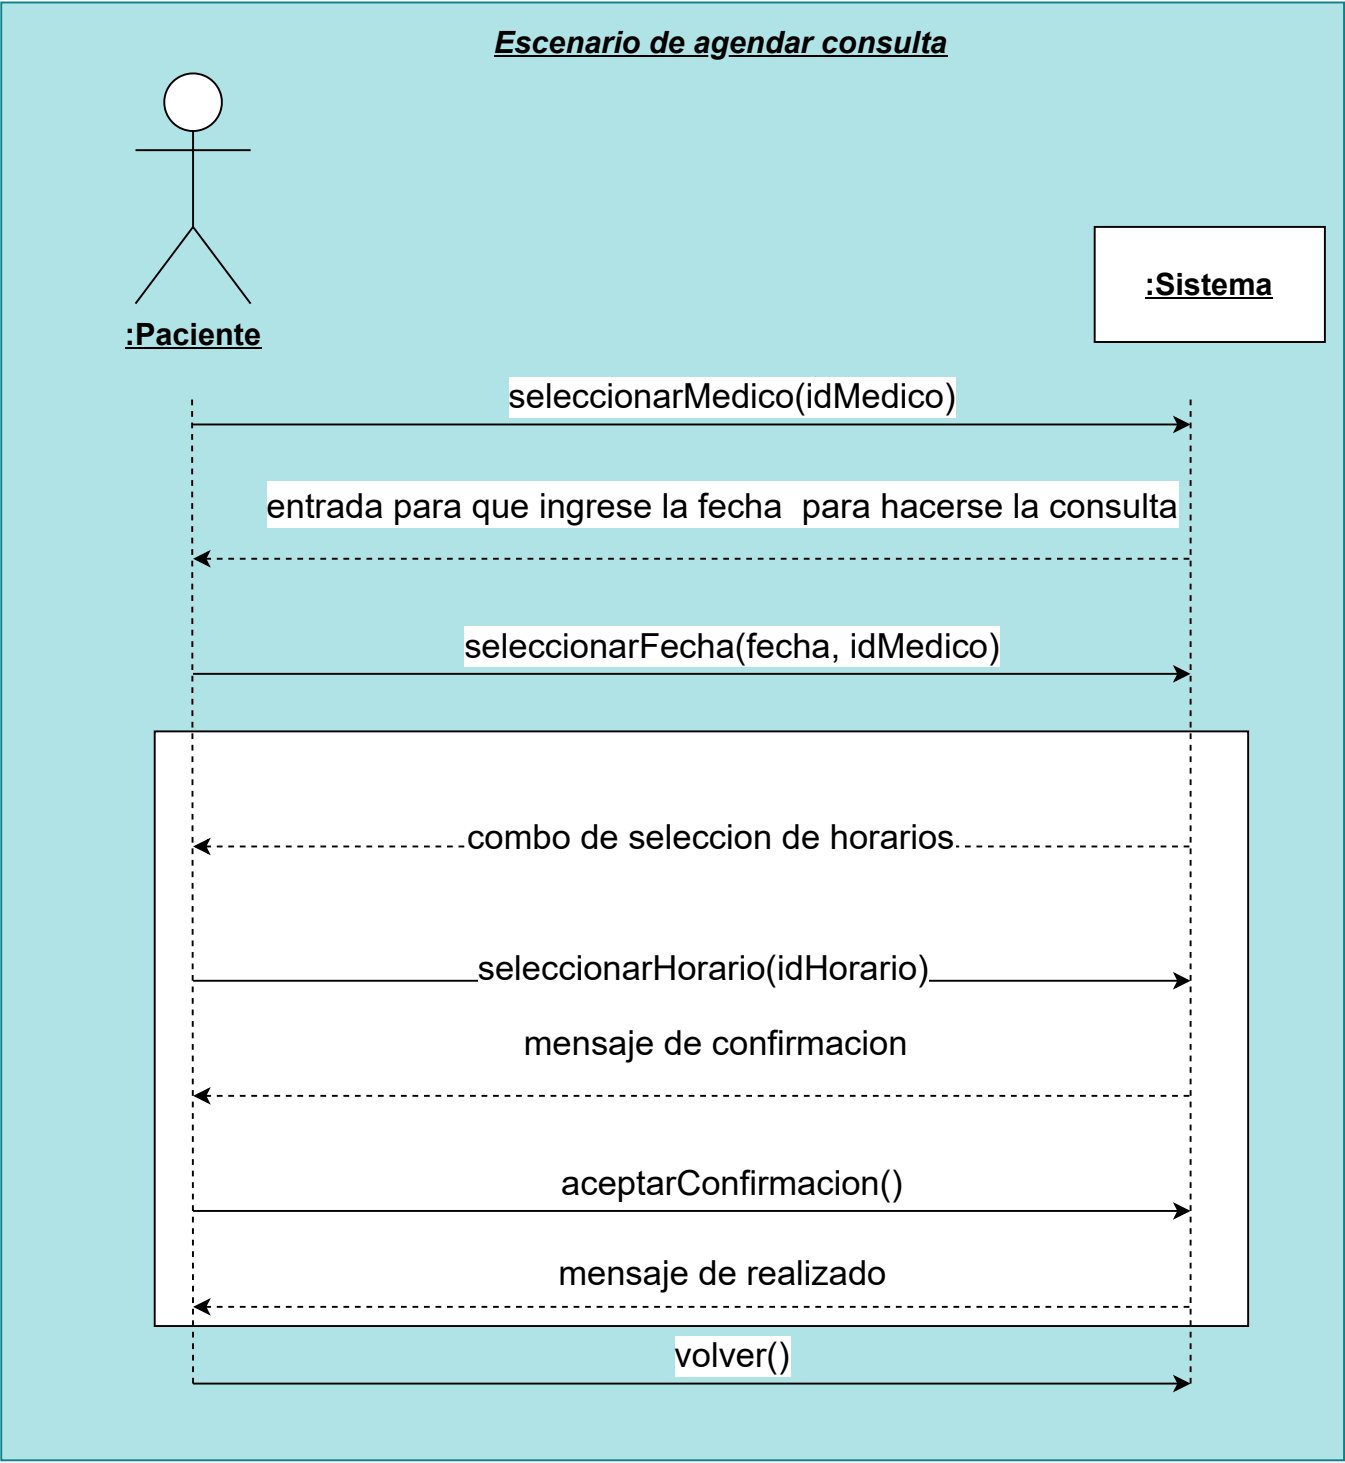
Escenario de agendar consulta

:Paciente

:Sistema

seleccionarMedico(idMedico)

entrada para que ingrese la fecha para hacerse la consulta

seleccionarFecha(fecha, idMedico)

combo de seleccion de horarios

seleccionarHorario(idHorario)

mensaje de confirmacion

aceptarConfirmacion()

mensaje de realizado

volver()